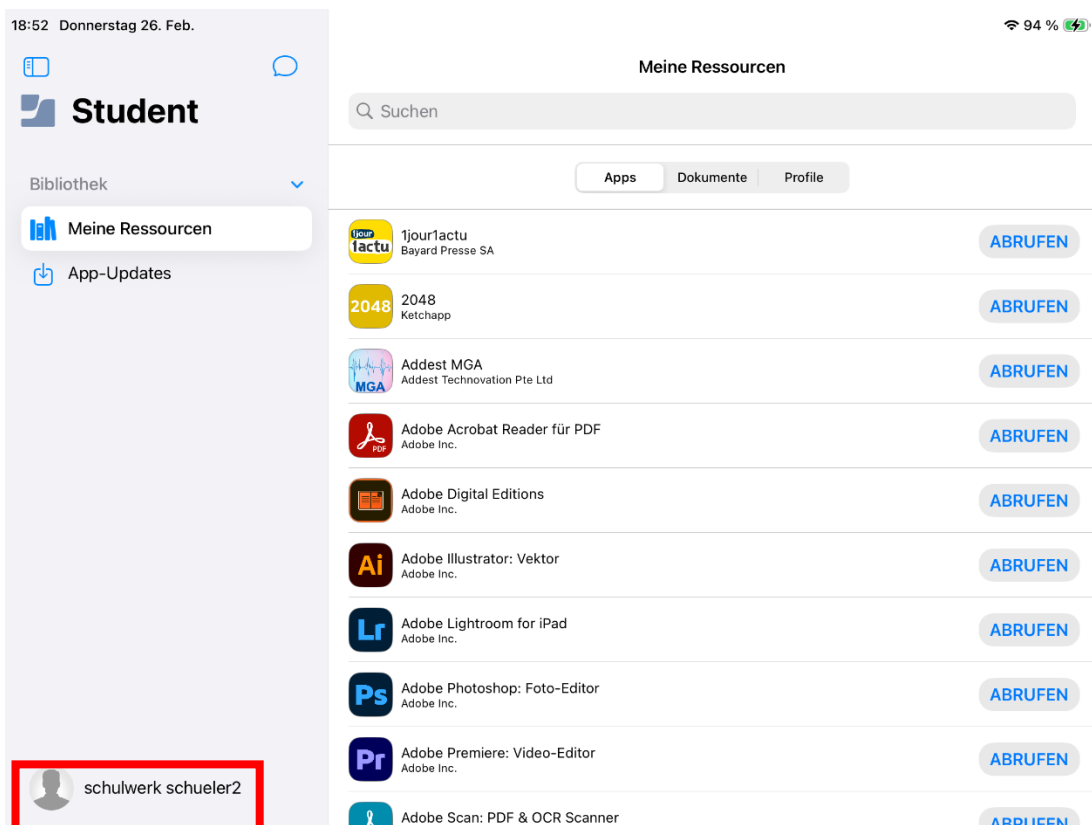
18:52 Donnerstag 26. Feb.

94 %

Student

Bibliothek

Meine Ressourcen

App-Updates

schulwerk schueler2

Meine Ressourcen

Suchen

Apps | Dokumente | Profile

1jour 1actu

1jour1actu
Bayard Presse SA
ABRUFEN

2048

2048
Ketchapp
ABRUFEN

MGA

Addest MGA
Addest Technovation Pte Ltd
ABRUFEN

PDF

Adobe Acrobat Reader für PDF
Adobe Inc.
ABRUFEN

Adobe Digital Editions
Adobe Inc.
ABRUFEN

Ai

Adobe Illustrator: Vektor
Adobe Inc.
ABRUFEN

Lr

Adobe Lightroom for iPad
Adobe Inc.
ABRUFEN

Ps

Adobe Photoshop: Foto-Editor
Adobe Inc.
ABRUFEN

Pr

Adobe Premiere: Video-Editor
Adobe Inc.
ABRUFEN

Adobe Scan: PDF & OCR Scanner
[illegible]